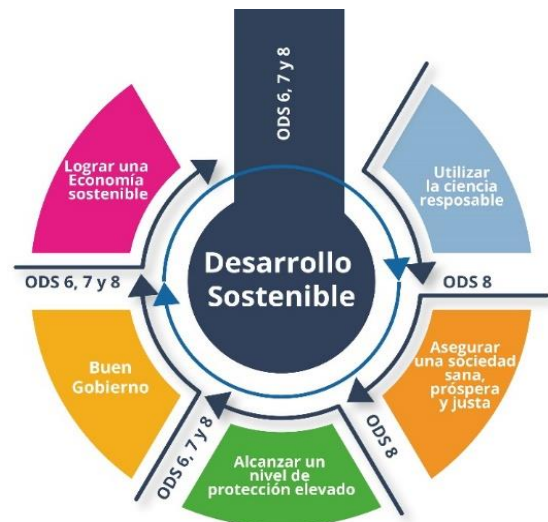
ODS 6, 7 y 8

Utilizar la ciencia resposable

ODS 8

Asegurar una sociedad sana, próspera y justa

ODS 8

Alcanzar un nivel de protección elevado

ODS 6, 7 y 8

Buen Gobierno

ODS 6, 7 y 8

Lograr una Economía sostenible

Desarrollo Sostenible